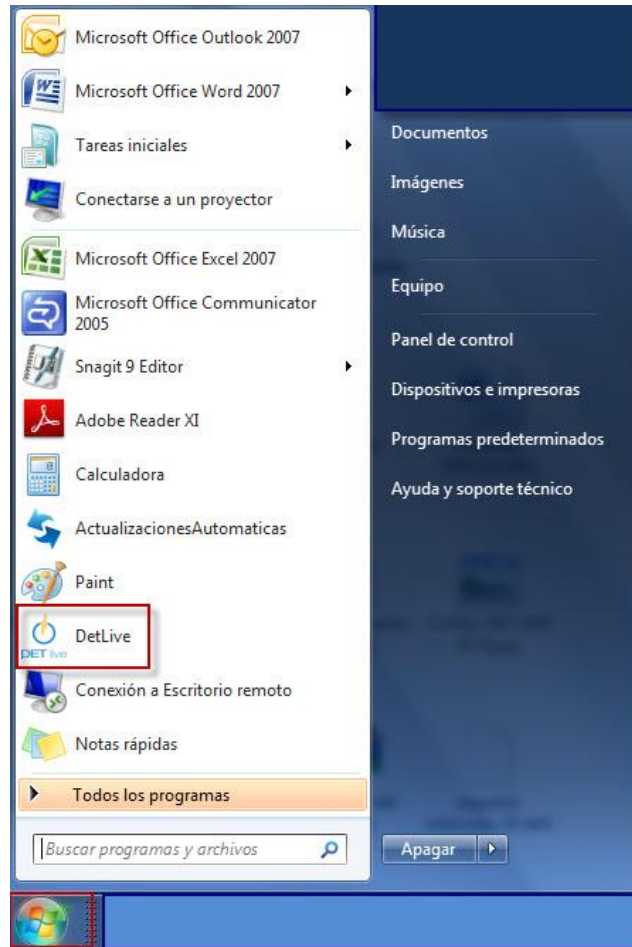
Microsoft Office Outlook 2007
Microsoft Office Word 2007
Tareas iniciales
Conectarse a un proyector
Microsoft Office Excel 2007
Microsoft Office Communicator 2005
Snagit 9 Editor
Adobe Reader XI
Calculadora
ActualizacionesAutomaticas
Paint
DetLive
Conexión a Escritorio remoto
Notas rápidas
Todos los programas
Buscar programas y archivos

Documentos
Imágenes
Música
Equipo
Panel de control
Dispositivos e impresoras
Programas predeterminados
Ayuda y soporte técnico
Apagar